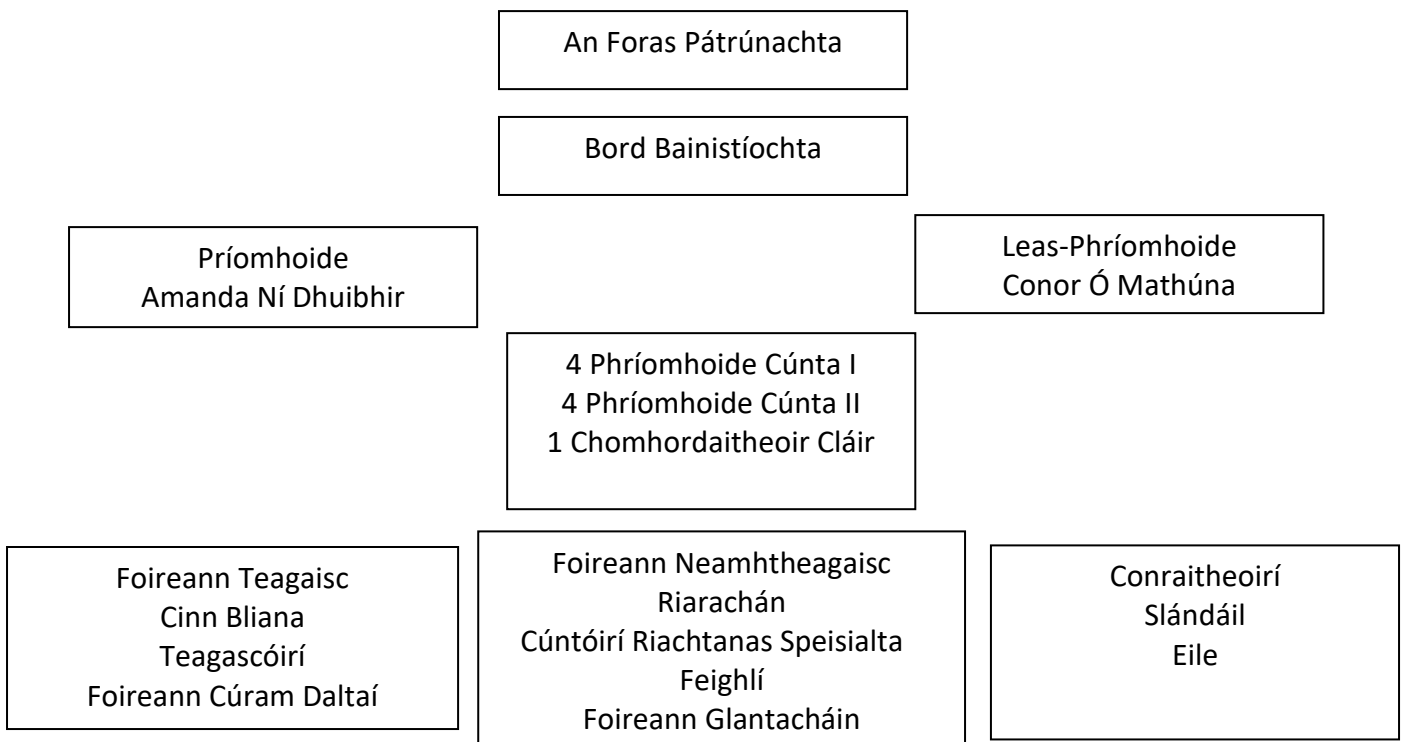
An Foras Pátrúnachta

Bord Bainistíochta

Príomhoide
Amanda Ní Dhuibhir

Leas-Phríomhoide
Conor Ó Mathúna

4 Phríomhoide Cúnta I
4 Phríomhoide Cúnta II
1 Chomhordaitheoir Cláir

Foireann Teagaisc
Cinn Bliana
Teagascóirí
Foireann Cúram Daltaí

Foireann Neamhtheagaisc
Riarachán
Cúntóirí Riachtanas Speisialta
Feighlí
Foireann Glantacháin

Conraitheoirí
Slándáil
Eile